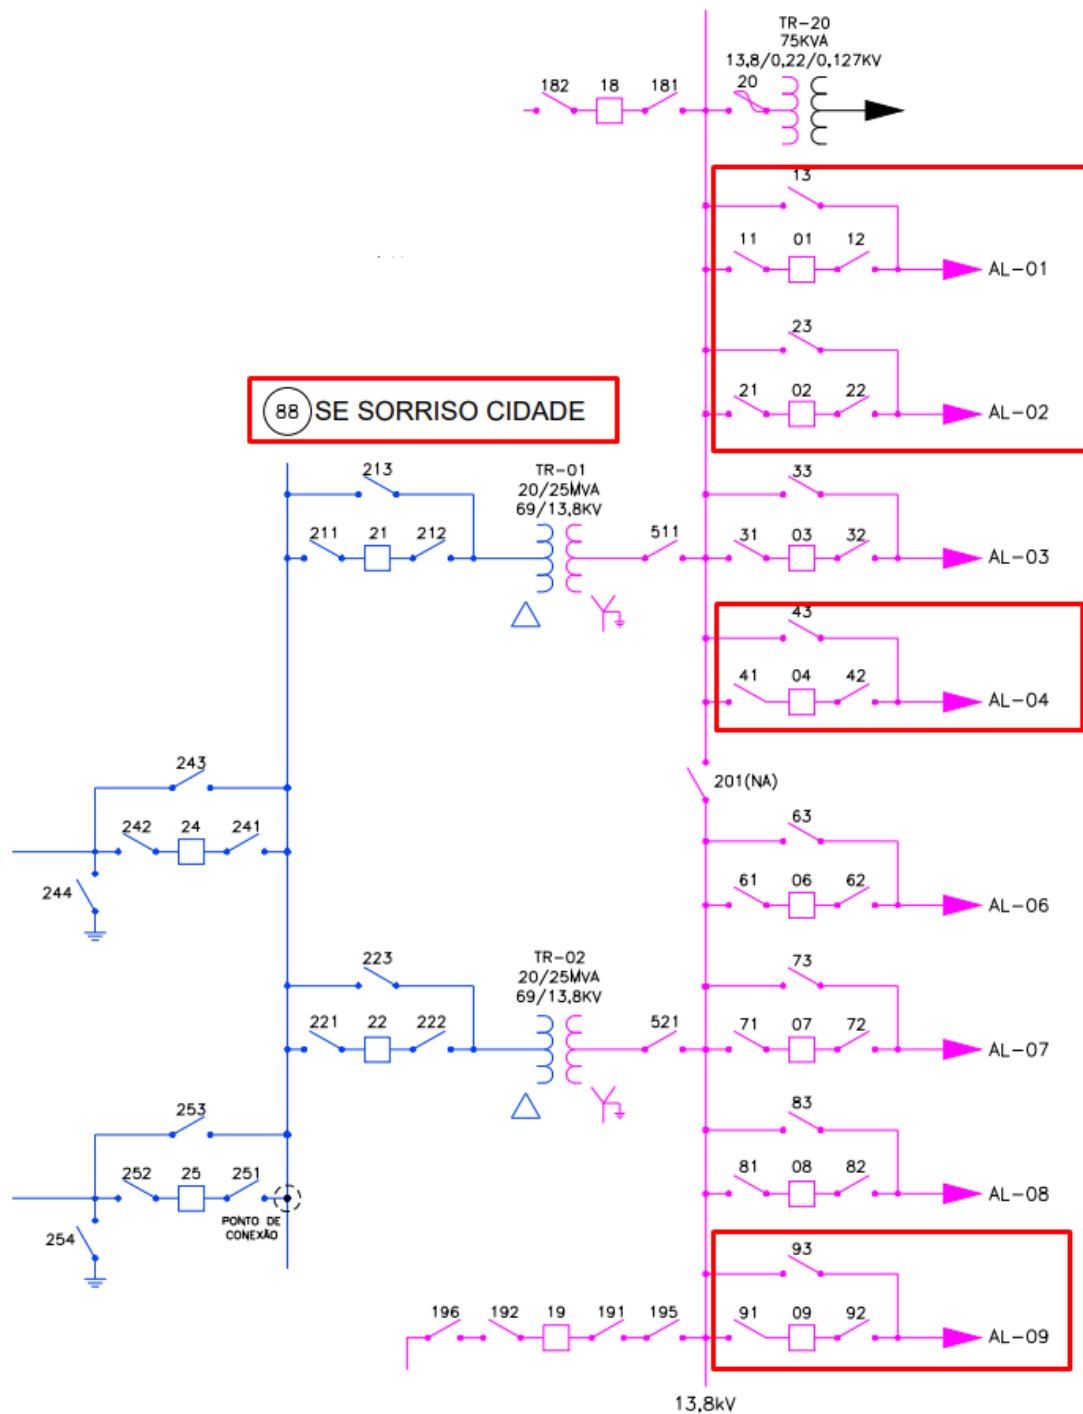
TR–20
75KVA
13,8/0,22/0,127KV

182 18 181 20

13
11 01 12
AL–01

23
21 02 22
AL–02

88 SE SORRISO CIDADE

213
211 21 212
TR–01
20/25MVA
69/13,8KV
511

33
31 03 32
AL–03

43
41 04 42
AL–04

243
242 24 241
244

201(NA)

63
61 06 62
AL–06

223
221 22 222
TR–02
20/25MVA
69/13,8KV
521

73
71 07 72
AL–07

253
252 25 251
254
PONTO DE CONEXÃO

83
81 08 82
AL–08

93
196 192 19 191 195
91 09 92
AL–09

13,8kV